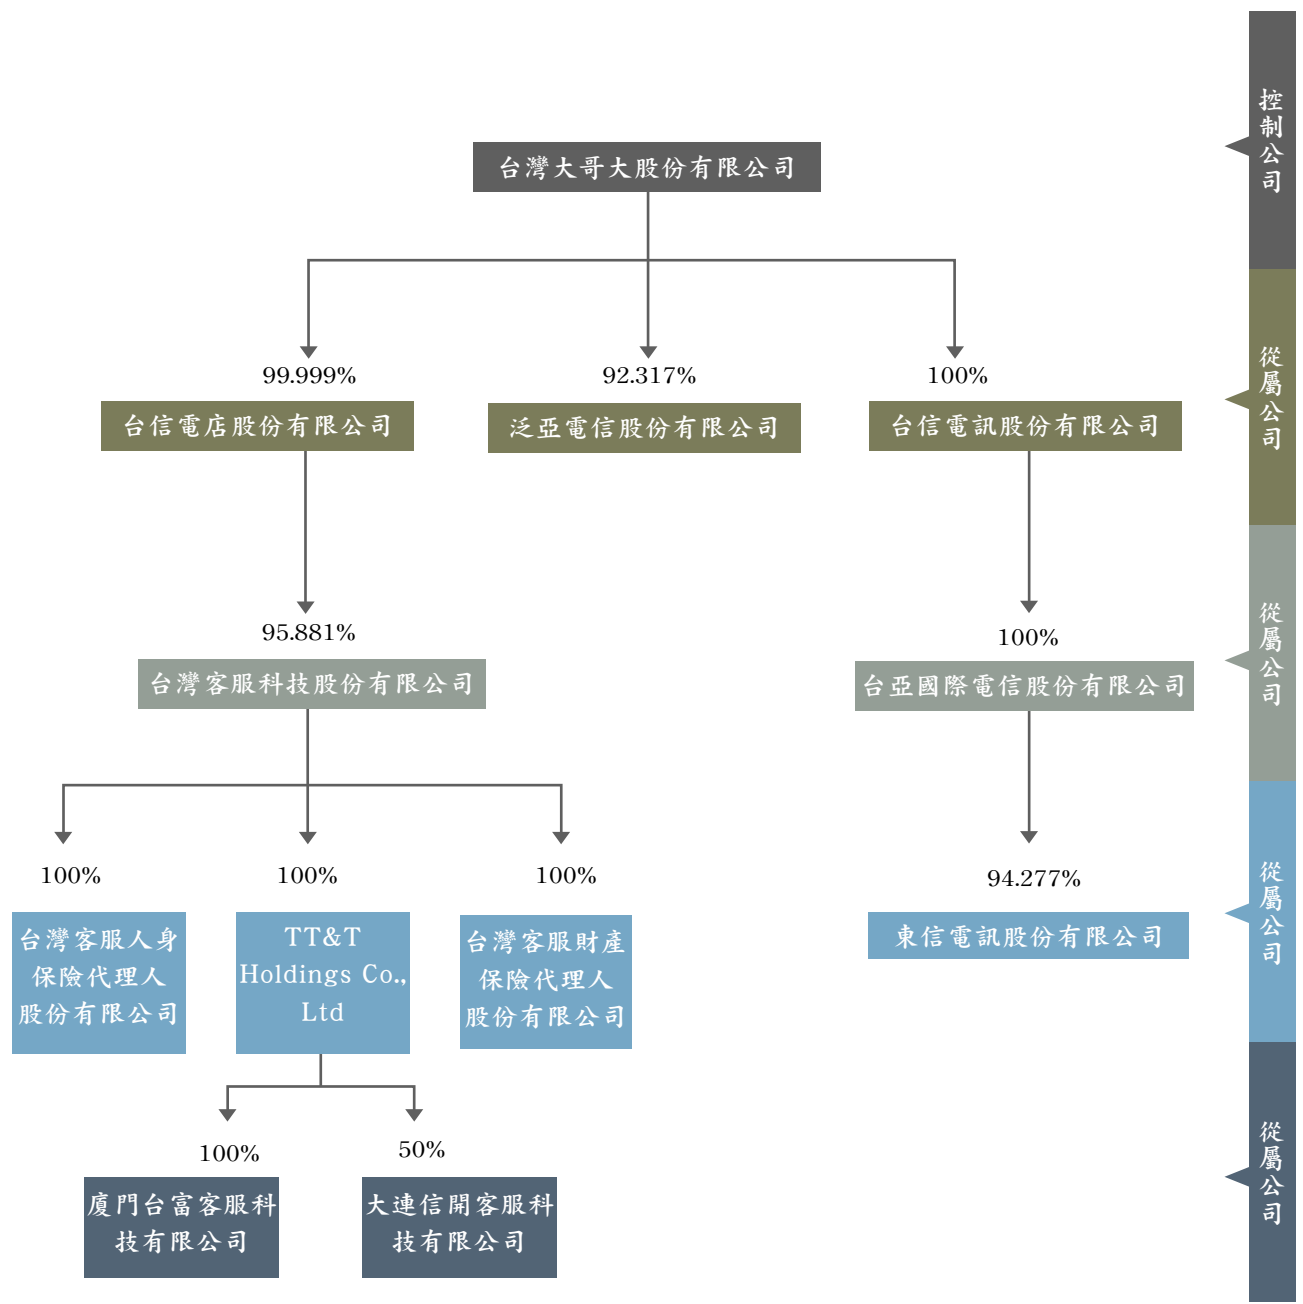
台灣大哥大股份有限公司

99.999%
台信電店股份有限公司

92.317%
泛亞電信股份有限公司

100%
台信電訊股份有限公司

95.881%
台灣客服科技股份有限公司

100%
台亞國際電信股份有限公司

100%
台灣客服人身保險代理人股份有限公司

100%
TT&T Holdings Co., Ltd

100%
台灣客服財產保險代理人股份有限公司

94.277%
東信電訊股份有限公司

100%
廈門台富客服科技有限公司

50%
大連信開客服科技有限公司

控制公司
從屬公司
從屬公司
從屬公司
從屬公司